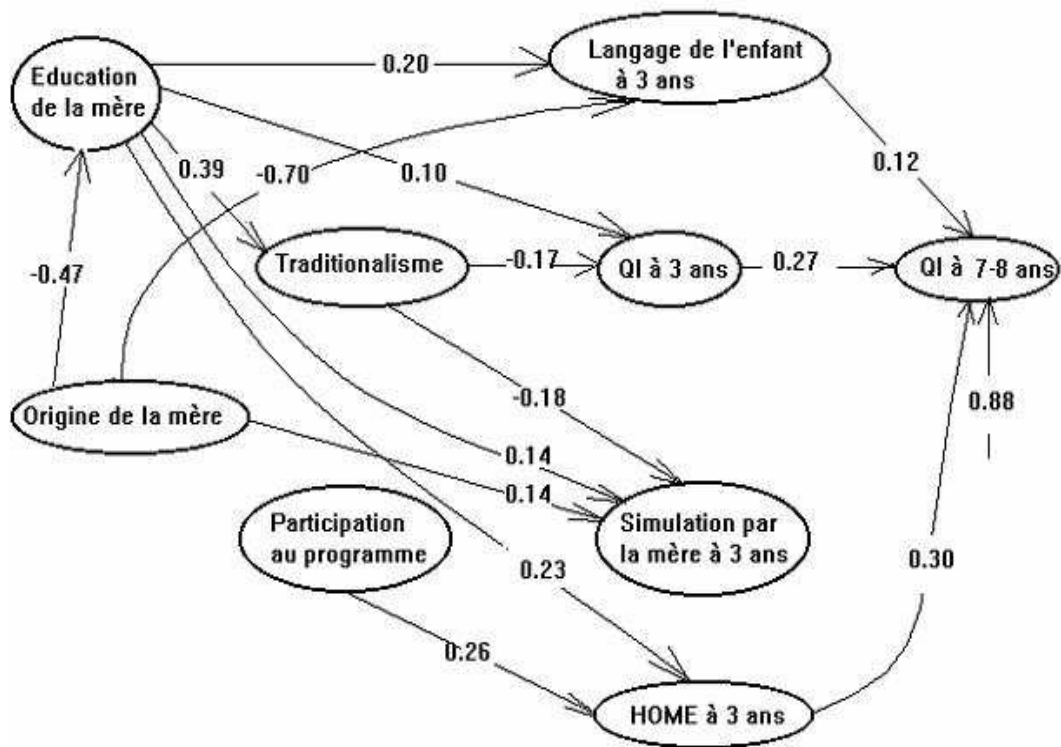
Education de la mère
0.20
Langage de l'enfant à 3 ans
0.39
-0.70
0.10
0.12
-0.47
Traditionalisme
-0.17
QI à 3 ans
0.27
QI à 7-8 ans
Origine de la mère
-0.18
0.88
0.14
0.14
Participation au programme
Simulation par la mère à 3 ans
0.23
0.30
0.26
HOME à 3 ans